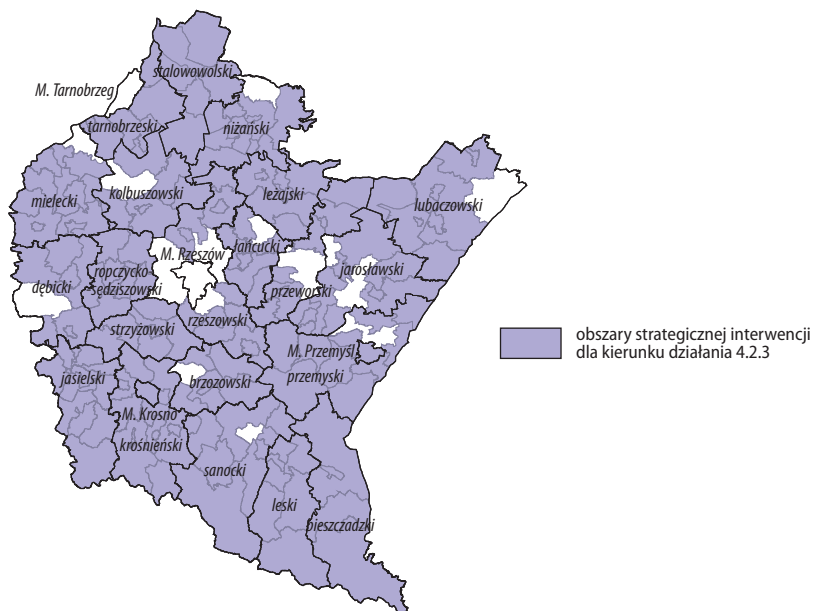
stalowowolski
M. Tarnobrzeg
tarnobrzeski
niżański
kolbuszowski
leżajski
lubaczowski
mielecki
łańcucki
M. Rzeszów
jarosławski
ropczycko-sędziszowski
dębicki
przeworski
rzeszowski
strzyżowski
M. Przemyśl
przemyski
jasielski
brzozowski
M. Krosno
krośnieński
sanocki
leski
bieszczadzki

obszary strategicznej interwencji dla kierunku działania 4.2.3